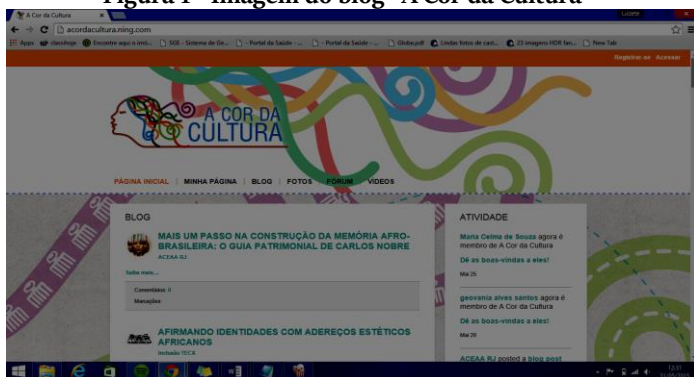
Figura 1 - Imagem do blog "A Cor da Cultura"

A Cor da Cultura

acordacultura.ning.com

Apps classhoje Encontre aqui o ensi... SISE - Sistema de Ge... Portal da Saúde - ... Portal da Saúde - ... Globo.pdf Lindas fotos de cast... 23 imagens HDR fan... New Tab

Registrar-se Acessar

A COR DA CULTURA

PÁGINA INICIAL | MINHA PÁGINA | BLOG | FOTOS | FÓRUM | VÍDEOS

BLOG

MAIS UM PASSO NA CONSTRUÇÃO DA MEMÓRIA AFRO-BRASILEIRA: O GUIA PATRIMONIAL DE CARLOS NOBRE

ACEAA RJ

Saiba mais...

Comentários: 0

Marcações:

AFIRMANDO IDENTIDADES COM ADEREÇOS ESTÉTICOS AFRICANOS

Inclusão TECE

ATIVIDADE

Maria Celme de Souza agora é membro de A Cor da Cultura

Dê as boas-vindas a eles!

Mai 25

geovania alves santos agora é membro de A Cor da Cultura

Dê as boas-vindas a eles!

Mai 20

ACEAA RJ posted a blog post

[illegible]